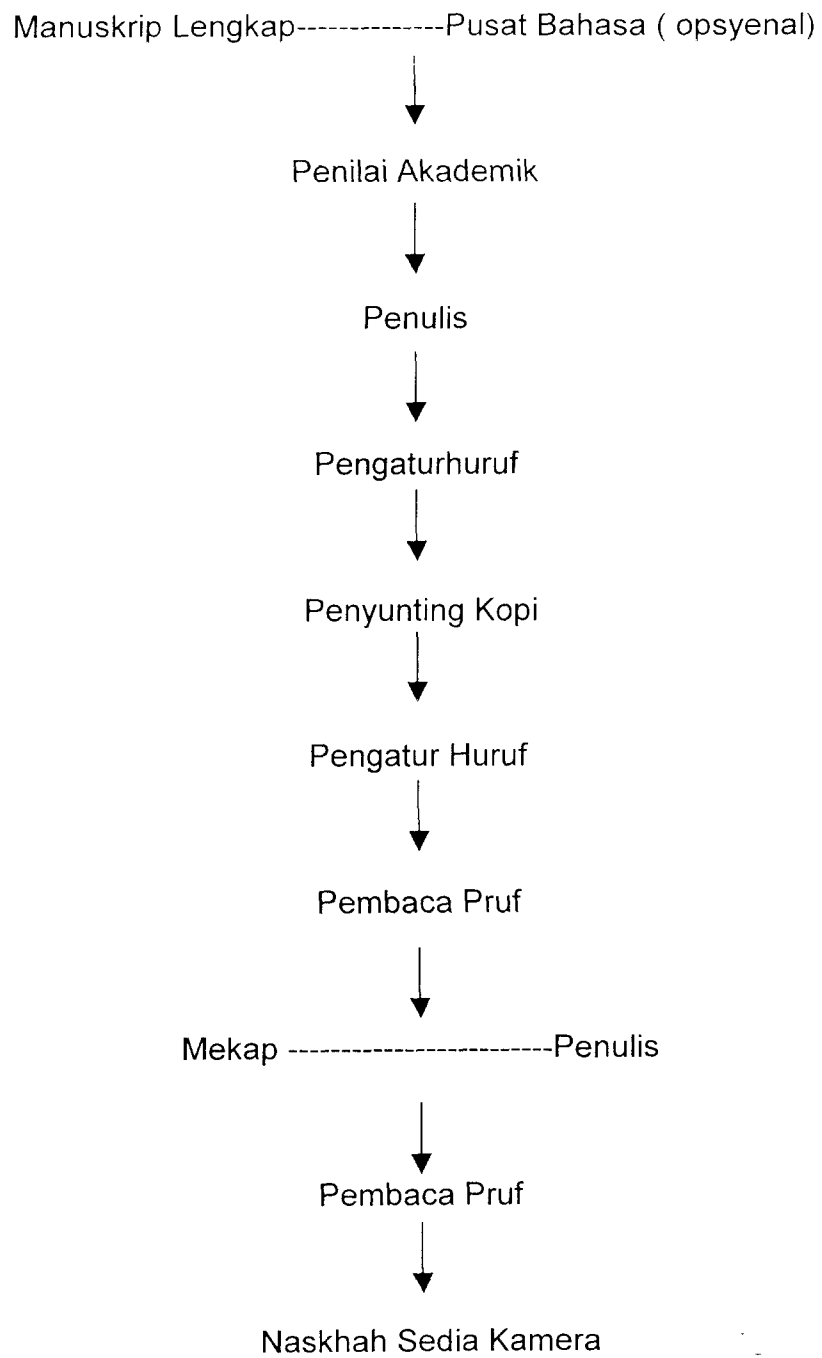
Manuskrip Lengkap--------------Pusat Bahasa ( opsyenal)

Penilai Akademik

Penulis

Pengaturhuruf

Penyunting Kopi

Pengatur Huruf

Pembaca Pruf

Mekap -------------------------Penulis

Pembaca Pruf

Naskhah Sedia Kamera